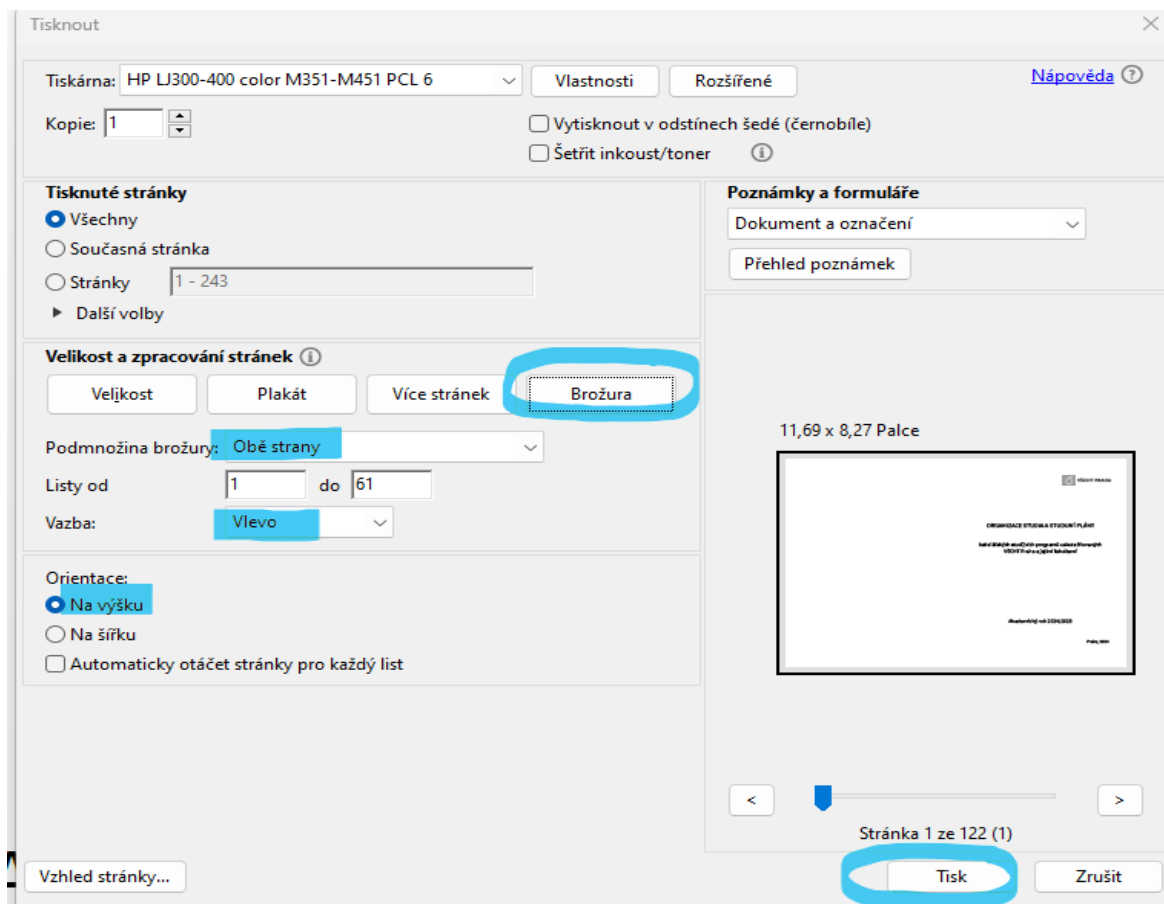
Tisknout

Tiskárna: HP LJ300-400 color M351-M451 PCL 6

Vlastnosti

Rozšířené

Nápověda

Kopie: 1

Vytisknout v odstínech šedé (černobíle)

Šetřit inkoust/toner

Tisknuté stránky

Všechny

Současná stránka

Stránky 1 - 243

Další volby

Poznámky a formuláře

Dokument a označení

Přehled poznámek

Velikost a zpracování stránek

Velikost

Plakát

Více stránek

Brožura

Podmnožina brožury: Obě strany

Listy od 1 do 61

Vazba: Vlevo

11,69 x 8,27 Palce

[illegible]

Orientace:

Na výšku

Na šířku

Automaticky otáčet stránky pro každý list

<

>

Stránka 1 ze 122 (1)

Vzhled stránky...

Tisk

Zrušit